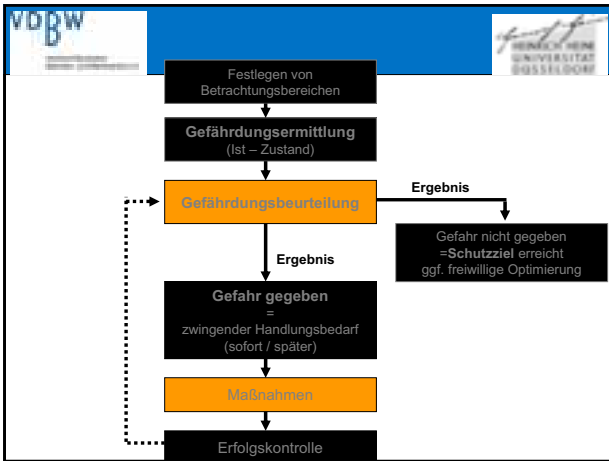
VDBW

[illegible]

HEINRICH HEINE UNIVERSITÄT DÜSSELDORF

Festlegen von Betrachtungsbereichen

Gefährdungsermittlung
(Ist – Zustand)

Gefährdungsbeurteilung

Ergebnis

Gefahr nicht gegeben
=Schutzziel erreicht
ggf. freiwillige Optimierung

Ergebnis

Gefahr gegeben
=
zwingender Handlungsbedarf
(sofort / später)

Maßnahmen

Erfolgskontrolle